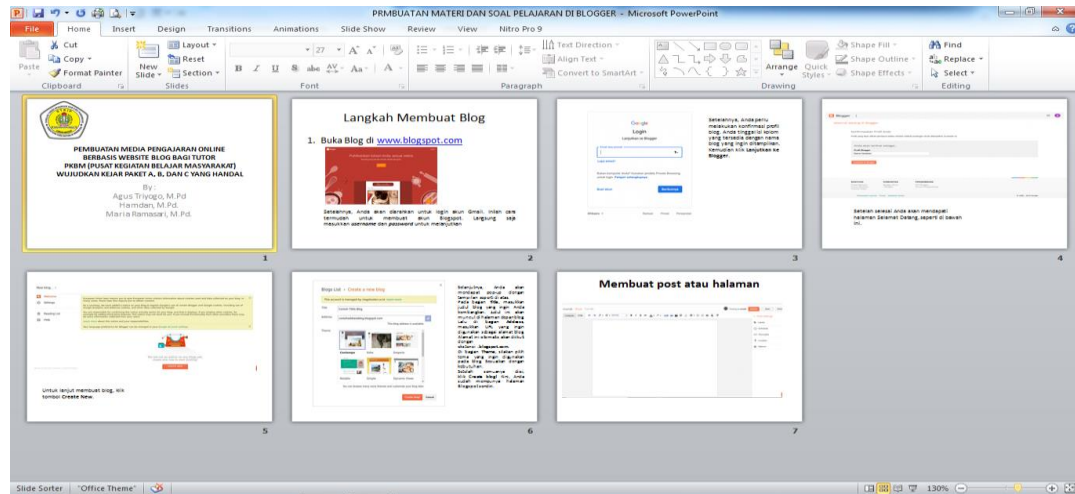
PRMBUATAN MATERI DAN SOAL PELAJARAN DI BLOGGER - Microsoft PowerPoint

File Home Insert Design Transitions Animations Slide Show Review View Nitro Pro 9

Cut Copy Format Painter Paste Clipboard
Layout Reset New Slide Section Slides
Font
Text Direction Align Text Convert to SmartArt Paragraph
Arrange Quick Styles Shape Fill Shape Outline Shape Effects Drawing
Find Replace Select Editing

PEMBUATAN MEDIA PENGAJARAN ONLINE BERBASIS WEBSITE BLOG BAGI TUTOR PKBM (PUSAT KEGIATAN BELAJAR MASYARAKAT) WUJUDKAN KEJAR PAKET A, B, DAN C YANG HANDAL

By :
Agus Triyogo, M.Pd
Hamdan, M.Pd.
Maria Ramasari, M.Pd.

1

Langkah Membuat Blog

1. Buka Blog di www.blogspot.com

Setelahnya, Anda akan diarahkan untuk login akun Gmail, inilah cara termudah untuk membuat akun Blogspot. Langsung saja masukkan username dan password untuk melanjutkan

2

Google
Login
Lanjutkan ke Blogger

Setelahnya, Anda perlu melakukan konfirmasi profil blog. Anda tinggal isi kolom yang tersedia dengan nama blog yang ingin ditampilkan. Kemudian klik Lanjutkan ke Blogger.

3

Setelah selesai Anda akan mendapati halaman Selamat Datang, seperti di bawah ini.

4

Untuk lanjut membuat blog, klik tombol Create New.

5

Blogs List › Create a new blog

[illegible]

6

Membuat post atau halaman

7

Slide Sorter "Office Theme" 130%